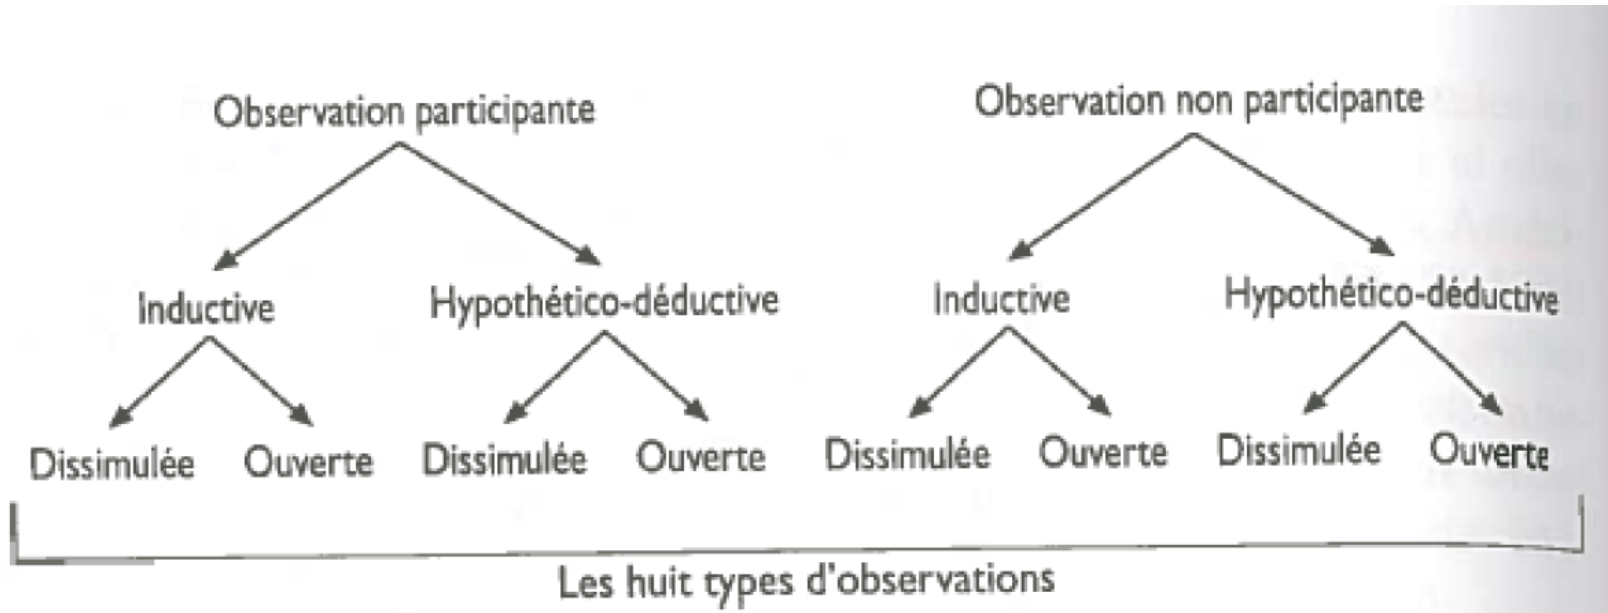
Observation participante

Inductive

Dissimulée

Ouverte

Hypothético-déductive

Dissimulée

Ouverte

Observation non participante

Inductive

Dissimulée

Ouverte

Hypothético-déductive

Dissimulée

Ouverte

Les huit types d'observations